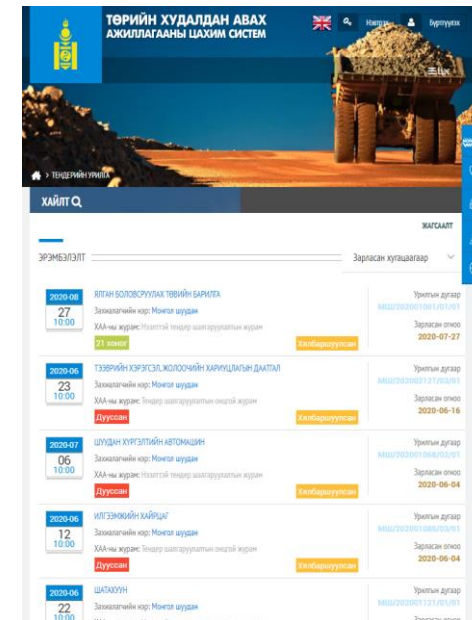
ТӨРИЙН ХУДАЛДАН АВАХ АЖИЛЛАГААНЫ ЦАХИМ СИСТЕМ

Нэвтрэх

Бүртгүүлэх

Цэс

ТЕНДЕРИЙН УРИЛГА

ХАЙЛТ

ЖАГСААЛТ

ЭРЭМБЭЛЭЛТ

Зарласан хугацаагаар

2020-08
27
10:00

ЯЛГАН БОЛОВСРУУЛАХ ТӨВИЙН БАРИЛГА
Захиалагчийн нэр: Монгол шуудан
ХАА-ны журам: Нээлттэй тендер шалгаруулалтын журам
21 хоног
Хэлбаршуулсан

Урилгын дугаар
МШ/202001001/01/01
Зарласан огноо
2020-07-27

2020-06
23
10:00

ТЭЭВРИЙН ХЭРЭГСЭЛ ЖОЛООЧИЙН ХАРИУЦЛАГЫН ДААТГАЛ
Захиалагчийн нэр: Монгол шуудан
ХАА-ны журам: Тендер шалгаруулалтын онцгой журам
Дууссан
Хэлбаршуулсан

Урилгын дугаар
МШ/202001127/03/01
Зарласан огноо
2020-06-16

2020-07
06
10:00

ШУУДАН ХҮРГЭЛТИЙН АВТОМАШИН
Захиалагчийн нэр: Монгол шуудан
ХАА-ны журам: Нээлттэй тендер шалгаруулалтын журам
Дууссан
Хэлбаршуулсан

Урилгын дугаар
МШ/202001068/03/01
Зарласан огноо
2020-06-04

2020-06
12
10:00

ИЛГЭЭМЖИЙН ХАЙРЦАГ
Захиалагчийн нэр: Монгол шуудан
ХАА-ны журам: Тендер шалгаруулалтын онцгой журам
Дууссан
Хэлбаршуулсан

Урилгын дугаар
МШ/202001088/03/01
Зарласан огноо
2020-06-04

2020-06
22
10:00

ШАТАХУУН
Захиалагчийн нэр: Монгол шуудан

Урилгын дугаар
МШ/202001121/01/01